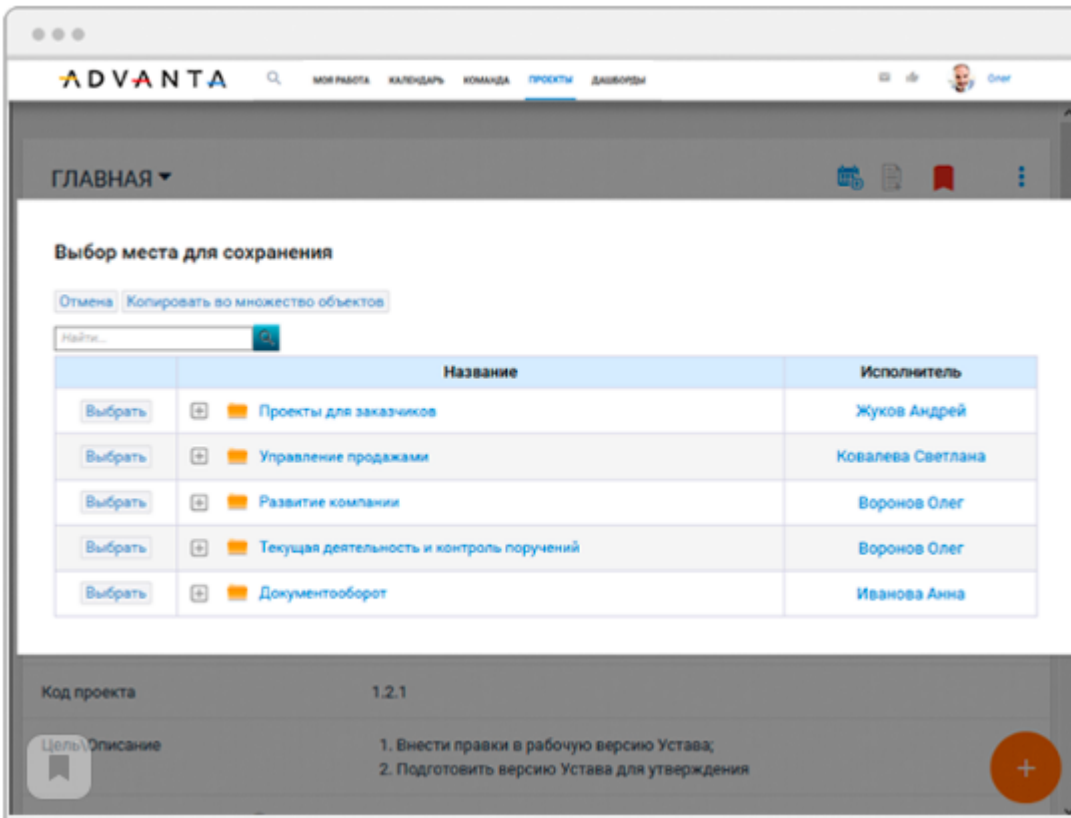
ADVANTA

МОЯ РАБОТА КАЛЕНДАРЬ КОМАНДА ПРОЕКТЫ ДАШБОРДЫ

Олег

ГЛАВНАЯ

Выбор места для сохранения

Отмена Копировать во множество объектов

Найти...

| | Название | Исполнитель |
|---|---|---|
| Выбрать | Проекты для заказчиков | Жуков Андрей |
| Выбрать | Управление продажами | Ковалева Светлана |
| Выбрать | Развитие компании | Воронов Олег |
| Выбрать | Текущая деятельность и контроль поручений | Воронов Олег |
| Выбрать | Документооборот | Иванова Анна |

Код проекта 1.2.1

Цель\Описание 1. Внести правки в рабочую версию Устава;
2. Подготовить версию Устава для утверждения

+